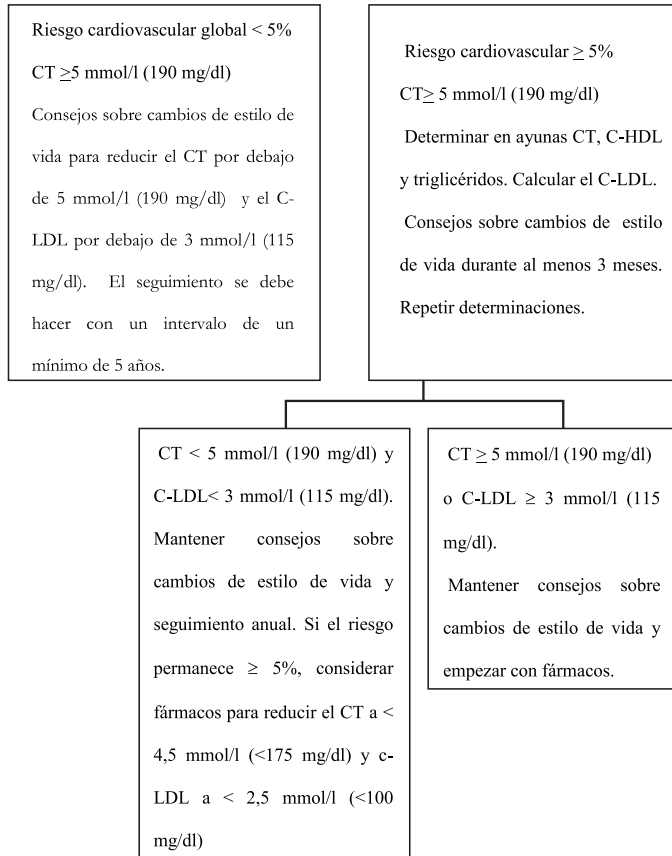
Riesgo cardiovascular global < 5%

CT $\geq$5 mmol/l (190 mg/dl)

Consejos sobre cambios de estilo de vida para reducir el CT por debajo de 5 mmol/l (190 mg/dl) y el C-LDL por debajo de 3 mmol/l (115 mg/dl). El seguimiento se debe hacer con un intervalo de un mínimo de 5 años.

Riesgo cardiovascular $\geq$ 5%

CT$\geq$ 5 mmol/l (190 mg/dl)

Determinar en ayunas CT, C-HDL y triglicéridos. Calcular el C-LDL.

Consejos sobre cambios de estilo de vida durante al menos 3 meses. Repetir determinaciones.

CT < 5 mmol/l (190 mg/dl) y C-LDL< 3 mmol/l (115 mg/dl). Mantener consejos sobre cambios de estilo de vida y seguimiento anual. Si el riesgo permanece $\geq$ 5%, considerar fármacos para reducir el CT a < 4,5 mmol/l (<175 mg/dl) y c-LDL a < 2,5 mmol/l (<100 mg/dl)

CT $\geq$ 5 mmol/l (190 mg/dl) o C-LDL $\geq$ 3 mmol/l (115 mg/dl).

Mantener consejos sobre cambios de estilo de vida y empezar con fármacos.